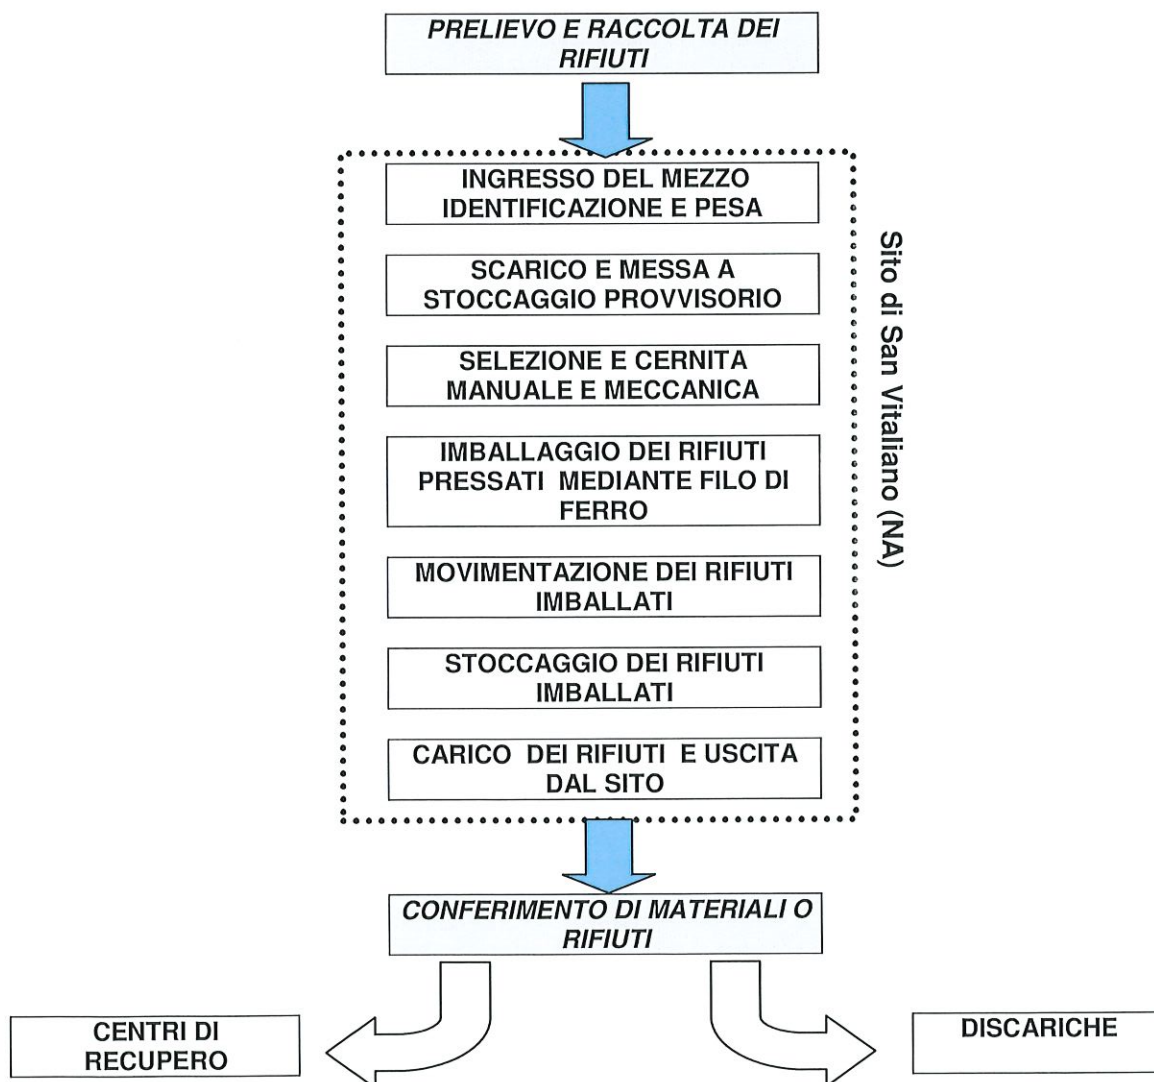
PRELIEVO E RACCOLTA DEI RIFIUTI

INGRESSO DEL MEZZO IDENTIFICAZIONE E PESA

SCARICO E MESSA A STOCCAGGIO PROVVISORIO

SELEZIONE E CERNITA MANUALE E MECCANICA

IMBALLAGGIO DEI RIFIUTI PRESSATI MEDIANTE FILO DI FERRO

MOVIMENTAZIONE DEI RIFIUTI IMBALLATI

STOCCAGGIO DEI RIFIUTI IMBALLATI

CARICO DEI RIFIUTI E USCITA DAL SITO

Sito di San Vitaliano (NA)

CONFERIMENTO DI MATERIALI O RIFIUTI

CENTRI DI RECUPERO

DISCARICHE